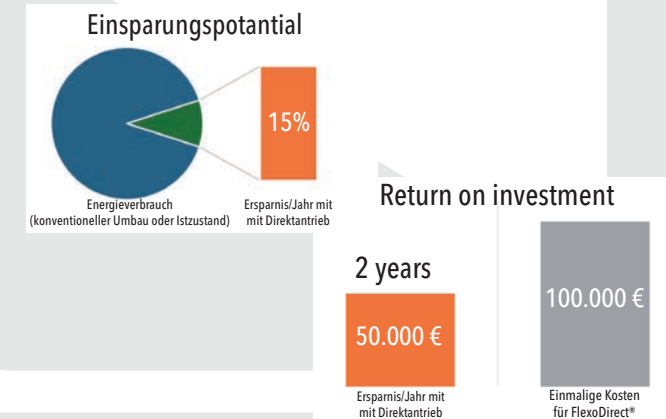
Einsparungspotantial

15%

Energieverbrauch (konventioneller Umbau oder Istzustand)

Ersparnis/Jahr mit mit Direktantrieb

Return on investment

2 years

50.000 €

Ersparnis/Jahr mit mit Direktantrieb

100.000 €

Einmalige Kosten für FlexoDirect®